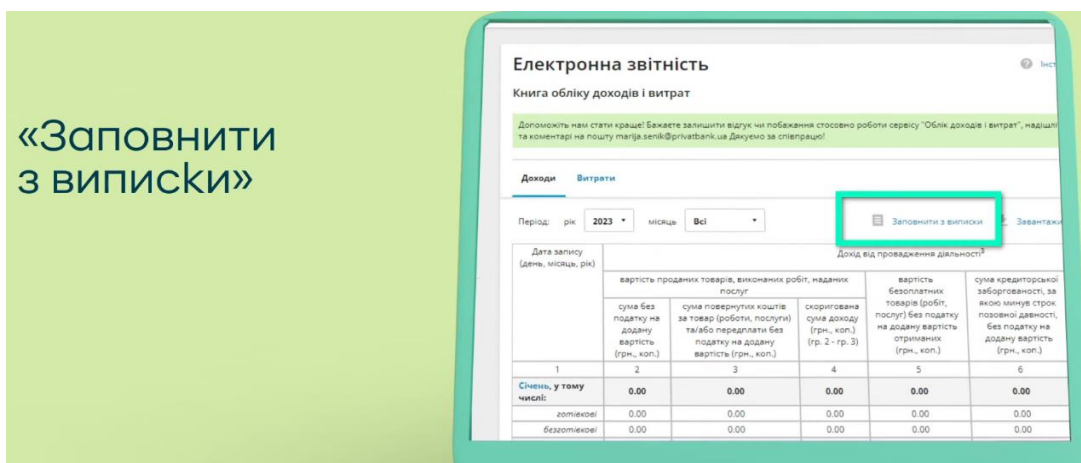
«Заповнити з виписки»

Електронна звітність

Інст

Книга обліку доходів і витрат

Допоможіть нам стати краще! Бажаєте залишити відгук чи побажання стосовно роботи сервісу "Облік доходів і витрат", надішлі та коментарі на пошту marija.senik@privatbank.ua Дякуємо за співпрацю!

Доходи Витрати

Період: рік 2023 місяць Всі

Заповнити з виписки

Завантажи

| Дата запису (день, місяць, рік) | Дохід від провадження діяльності$^3$ | | | | |
|---|---|---|---|---|---|
| | вартість проданих товарів, виконаних робіт, наданих послуг | | | вартість безоплатних товарів (робіт, послуг) без податку на додану вартість отриманих (грн., коп.) | сума кредиторської заборгованості, за якою минув строк позовної давності, без податку на додану вартість (грн., коп.) |
| | сума без податку на додану вартість (грн., коп.) | сума повернутих коштів за товар (роботи, послуги) та/або передплати без податку на додану вартість (грн., коп.) | скоригована сума доходу (грн., коп.) (гр. 2 - гр. 3) | | |
| 1 | 2 | 3 | 4 | 5 | 6 |
| Січень, у тому числі: | 0.00 | 0.00 | 0.00 | 0.00 | 0.00 |
| готівкові | 0.00 | 0.00 | 0.00 | 0.00 | 0.00 |
| безготівкові | 0.00 | 0.00 | 0.00 | 0.00 | 0.00 |